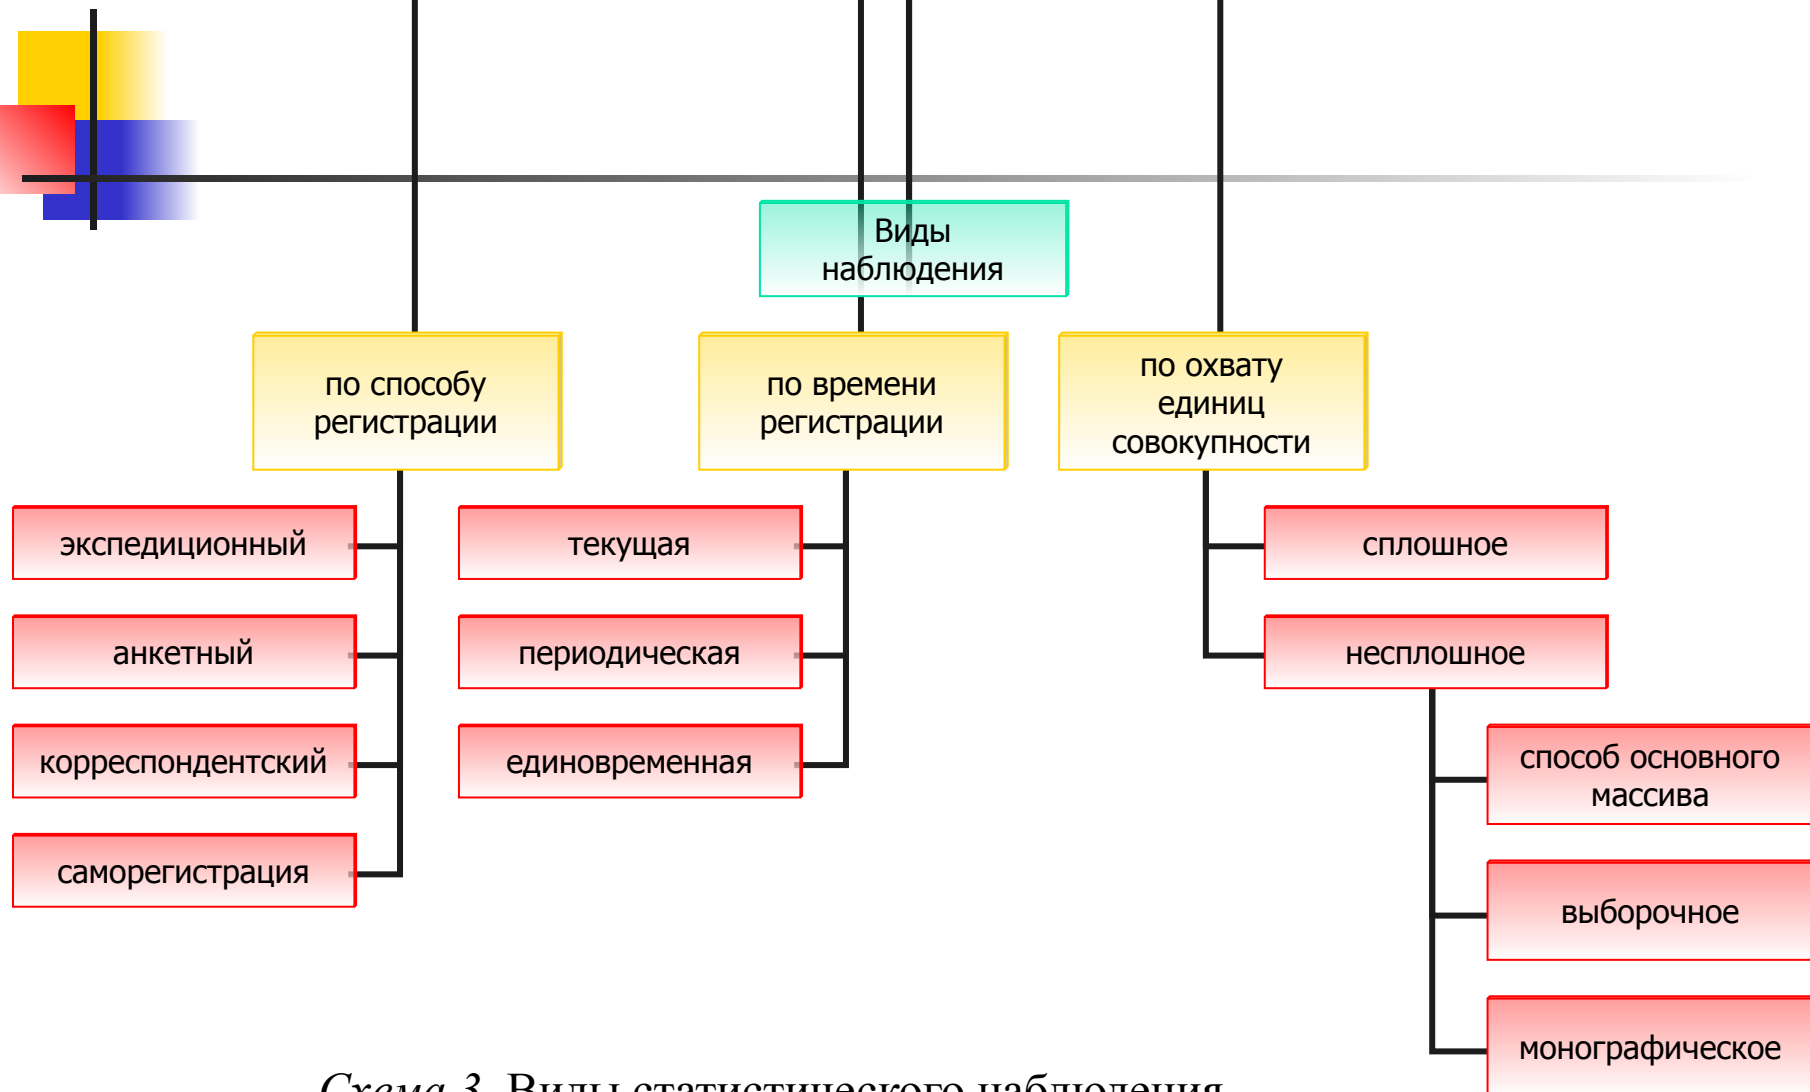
Виды наблюдения

по способу регистрации

по времени регистрации

по охвату единиц совокупности

экспедиционный

анкетный

корреспондентский

саморегистрация

текущая

периодическая

единовременная

сплошное

несплошное

способ основного массива

выборочное

монографическое

Схема 3. Виды статистического наблюдения